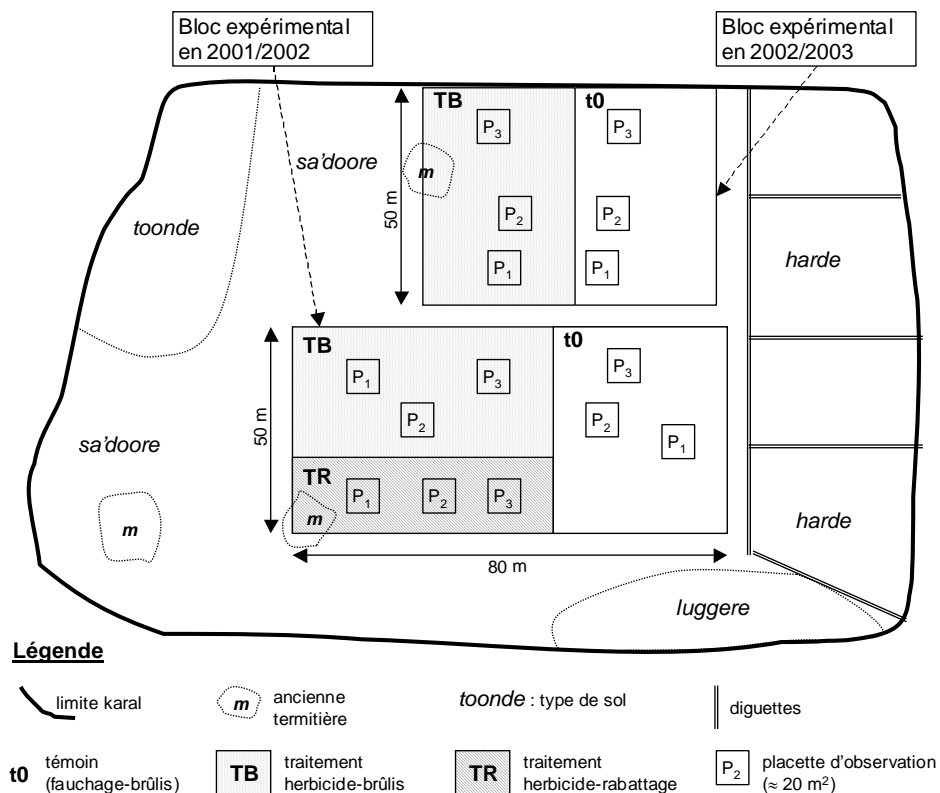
Bloc expérimental en 2001/2002

Bloc expérimental en 2002/2003

sa'doore

TB

$P_3$

t0

$P_3$

m

50 m

$P_2$

$P_2$

toonde

$P_1$

$P_1$

harde

TB

$P_1$

$P_3$

t0

$P_3$

50 m

$P_2$

$P_2$

$P_1$

sa'doore

TR

$P_1$

$P_2$

$P_3$

m

m

harde

80 m

luggere

Légende

limite karal

m ancienne termitière

toonde : type de sol

diguettes

t0 témoin (fauchage-brûlis)

TB traitement herbicide-brûlis

TR traitement herbicide-rabattage

$P_2$ placette d'observation ($\approx 20\ m^2$)